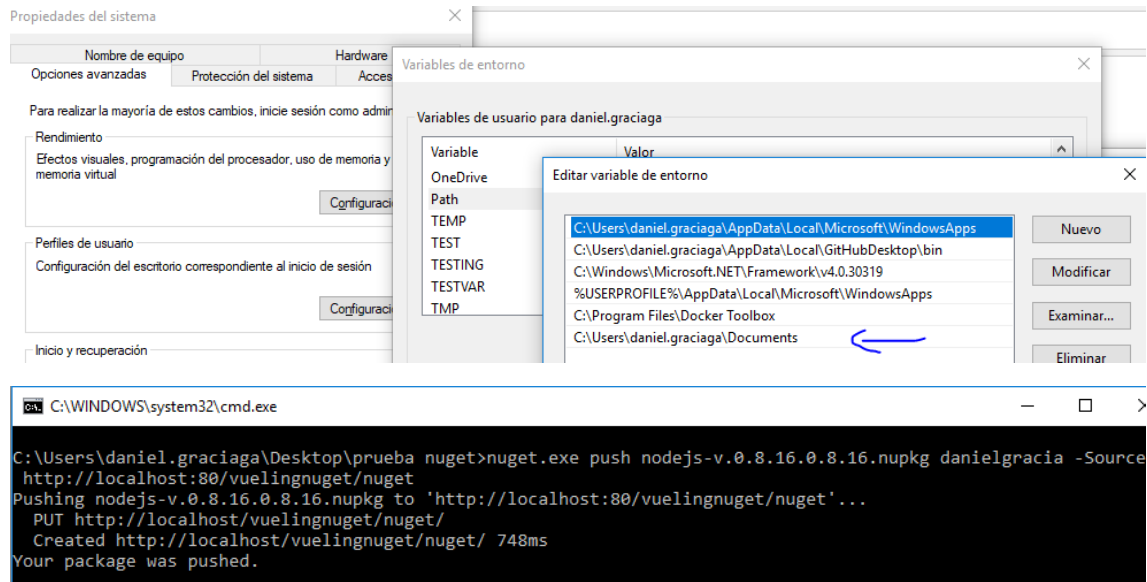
Propiedades del sistema

Nombre de equipo
Hardware
Opciones avanzadas
Protección del sistema
Acces

Para realizar la mayoría de estos cambios, inicie sesión como admin

Rendimiento
Efectos visuales, programación del procesador, uso de memoria y memoria virtual
Configuraci

Perfiles de usuario
Configuración del escritorio correspondiente al inicio de sesión
Configuraci

Inicio y recuperación

Variables de entorno

Variables de usuario para daniel.graciaga

| Variable | Valor |
|---|---|
| OneDrive | |
| Path | |
| TEMP | |
| TEST | |
| TESTING | |
| TESTVAR | |
| TMP | |

Editar variable de entorno

C:\Users\daniel.graciaga\AppData\Local\Microsoft\WindowsApps
C:\Users\daniel.graciaga\AppData\Local\GitHubDesktop\bin
C:\Windows\Microsoft.NET\Framework\v4.0.30319
%USERPROFILE%\AppData\Local\Microsoft\WindowsApps
C:\Program Files\Docker Toolbox
C:\Users\daniel.graciaga\Documents

Nuevo
Modificar
Examinar...
Eliminar

C:\WINDOWS\system32\cmd.exe

C:\Users\daniel.graciaga\Desktop\prueba nuget>nuget.exe push nodejs-v.0.8.16.0.8.16.nupkg danielgracia -Source http://localhost:80/vuelingnuget/nuget
Pushing nodejs-v.0.8.16.0.8.16.nupkg to 'http://localhost:80/vuelingnuget/nuget'...
PUT http://localhost/vuelingnuget/nuget/
Created http://localhost/vuelingnuget/nuget/ 748ms
Your package was pushed.